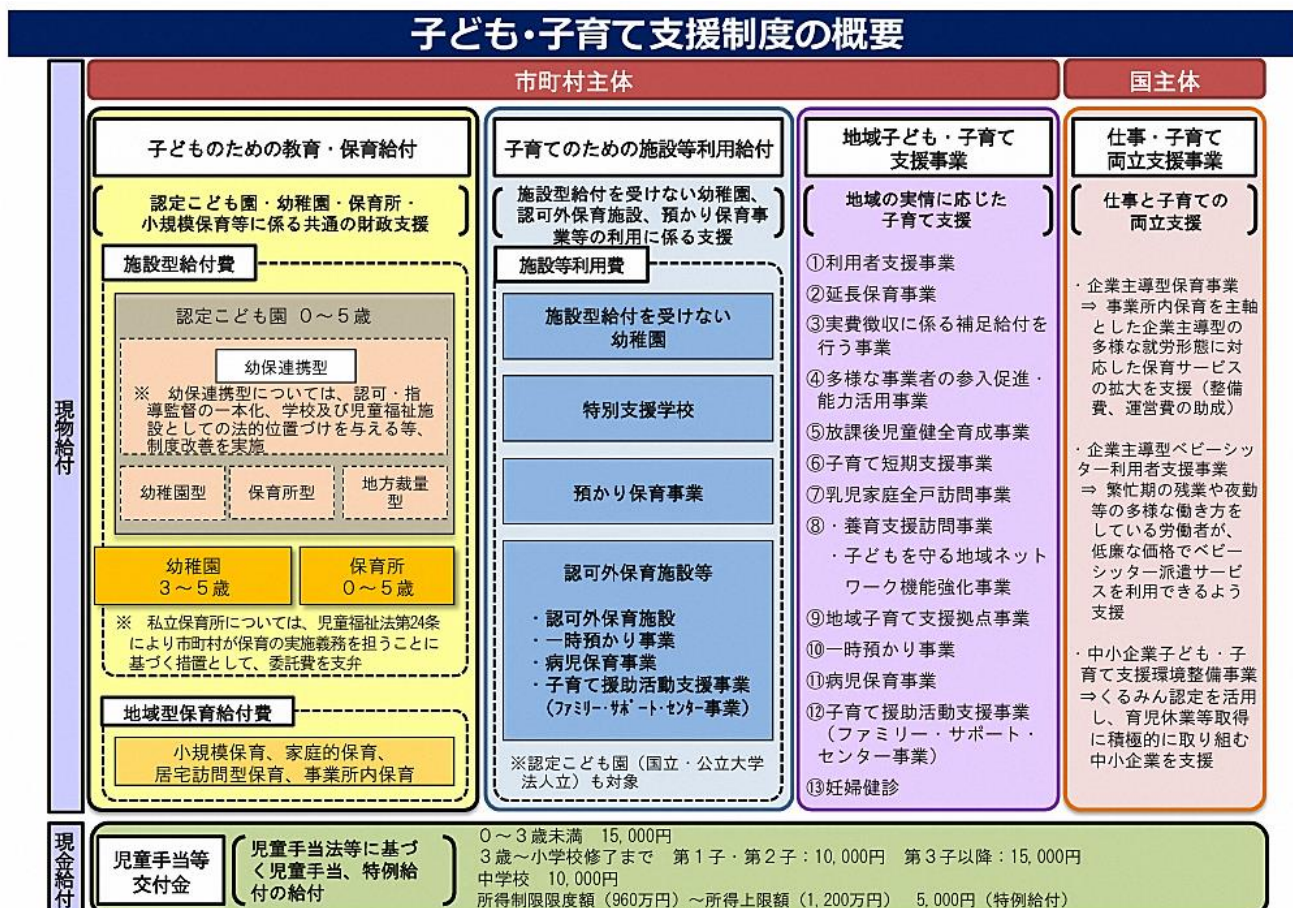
子ども・子育て支援制度の概要

市町村主体

国主体

現物給付

子どものための教育・保育給付

認定こども園・幼稚園・保育所・小規模保育等に係る共通の財政支援

施設型給付費

認定こども園 0～5歳

幼保連携型

※ 幼保連携型については、認可・指導監督の一本化、学校及び児童福祉施設としての法的位置づけを与える等、制度改善を実施

幼稚園型

保育所型

地方裁量型

幼稚園
3～5歳

保育所
0～5歳

※ 私立保育所については、児童福祉法第24条により市町村が保育の実施義務を担うことに基づく措置として、委託費を支弁

地域型保育給付費

小規模保育、家庭的保育、居宅訪問型保育、事業所内保育

子育てのための施設等利用給付

施設型給付を受けない幼稚園、認可外保育施設、預かり保育事業等の利用に係る支援

施設等利用費

施設型給付を受けない幼稚園

特別支援学校

預かり保育事業

認可外保育施設等

・認可外保育施設
・一時預かり事業
・病児保育事業
・子育て援助活動支援事業（ﾌｧﾐﾘｰ･ｻﾎﾟｰﾄ･ｾﾝﾀｰ事業）

※認定こども園（国立・公立大学法人立）も対象

地域子ども・子育て支援事業

地域の実情に応じた子育て支援

①利用者支援事業
②延長保育事業
③実費徴収に係る補足給付を行う事業
④多様な事業者の参入促進・能力活用事業
⑤放課後児童健全育成事業
⑥子育て短期支援事業
⑦乳児家庭全戸訪問事業
⑧・養育支援訪問事業
・子どもを守る地域ネットワーク機能強化事業
⑨地域子育て支援拠点事業
⑩一時預かり事業
⑪病児保育事業
⑫子育て援助活動支援事業（ファミリー・サポート・センター事業）
⑬妊婦健診

仕事・子育て両立支援事業

仕事と子育ての両立支援

・企業主導型保育事業
⇒ 事業所内保育を主軸とした企業主導型の多様な就労形態に対応した保育サービスの拡大を支援（整備費、運営費の助成）

・企業主導型ベビーシッター利用者支援事業
⇒ 繁忙期の残業や夜勤等の多様な働き方をしている労働者が、低廉な価格でベビーシッター派遣サービスを利用できるよう支援

・中小企業子ども・子育て支援環境整備事業
⇒くるみん認定を活用し、育児休業等取得に積極的に取り組む中小企業を支援

現金給付

児童手当等交付金

児童手当法等に基づく児童手当、特例給付の給付

0～3歳未満 15,000円
3歳～小学校修了まで 第1子・第2子：10,000円 第3子以降：15,000円
中学校 10,000円
所得制限限度額（960万円）～所得上限額（1,200万円） 5,000円（特例給付）